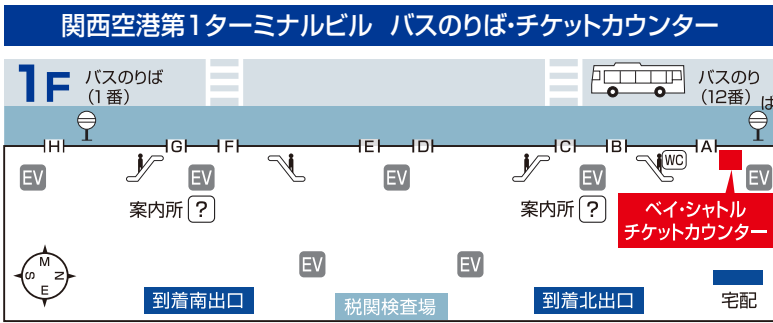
関西空港第1ターミナルビル　バスのりば・チケットカウンター

1F

バスのりば
（1番）

バスのり
（12番）

は

H G F E D C B A

EV EV EV EV EV

WC

案内所 ?

案内所 ?

ベイ・シャトル
チケットカウンター

M N E S

EV EV

到着南出口

税関検査場

到着北出口

宅配